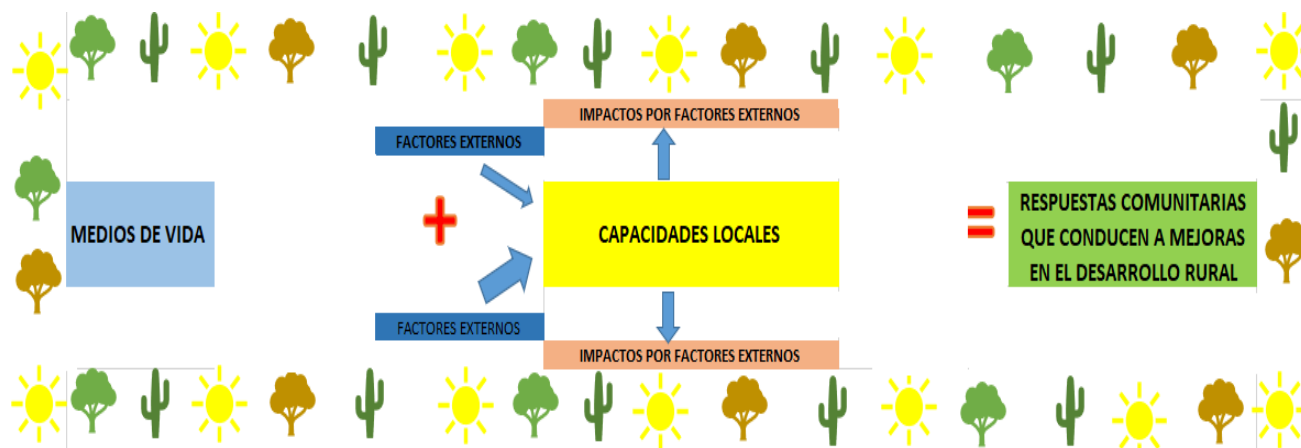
IMPACTOS POR FACTORES EXTERNOS

FACTORES EXTERNOS

MEDIOS DE VIDA

+

CAPACIDADES LOCALES

=

RESPUESTAS COMUNITARIAS QUE CONDUCEN A MEJORAS EN EL DESARROLLO RURAL

FACTORES EXTERNOS

IMPACTOS POR FACTORES EXTERNOS